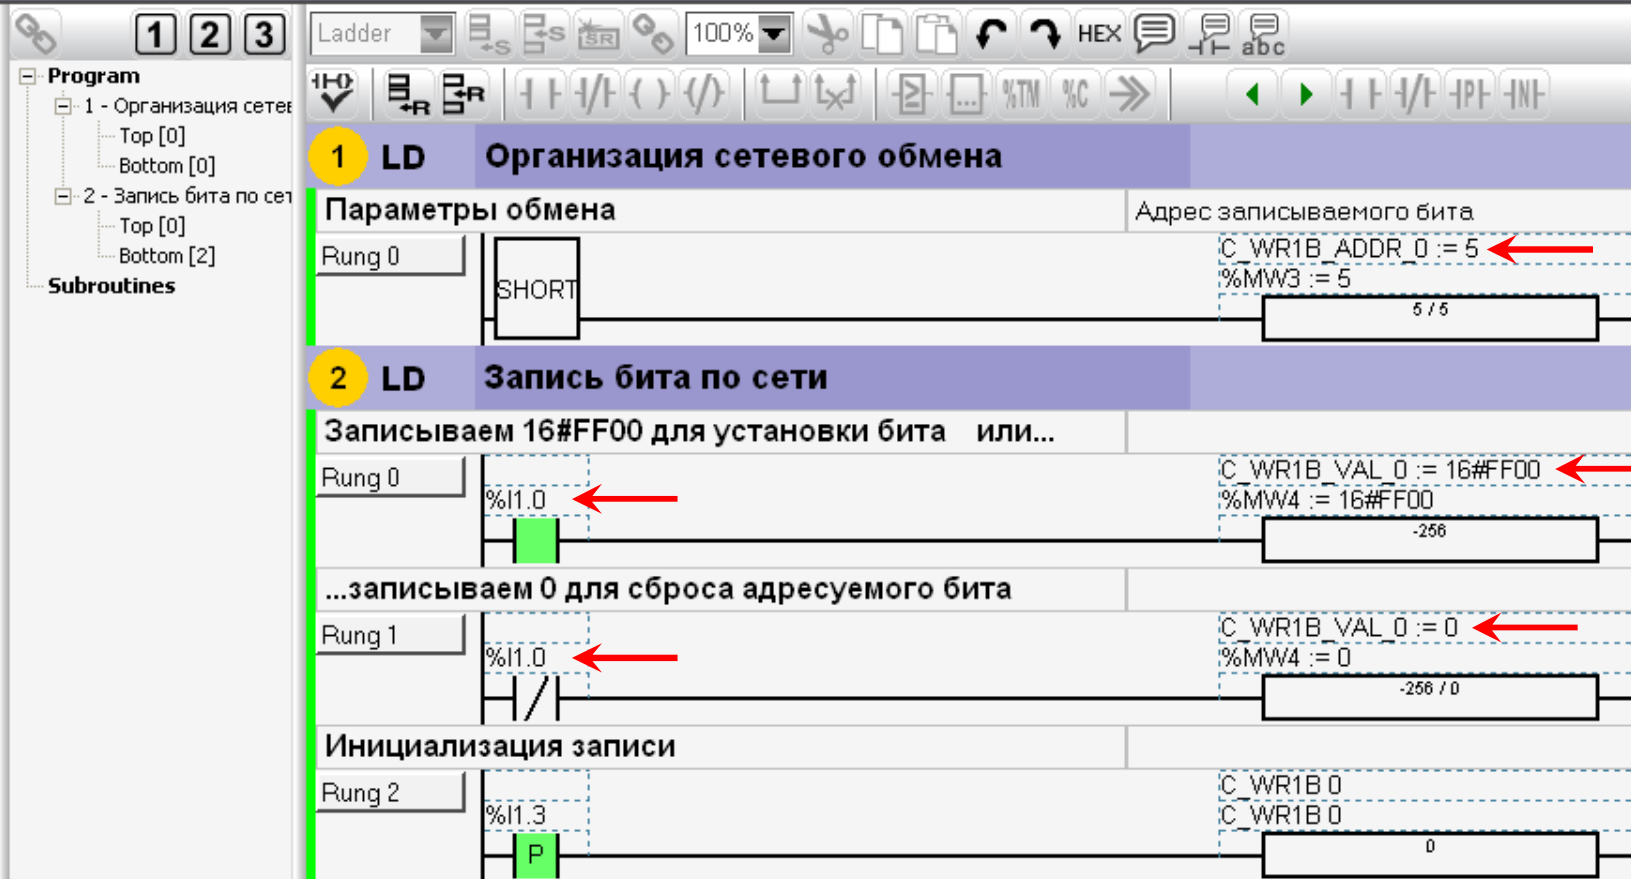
1 2 3
Program
1 - Организация сетев
Top [0]
Bottom [0]
2 - Запись бита по сет
Top [0]
Bottom [2]
Subroutines

Ladder 100% HEX abc
%TM %C

1 LD Организация сетевого обмена
Параметры обмена
Адрес записываемого бита
Rung 0
SHORT
C_WR1B_ADDR_0 := 5
%MW3 := 5
5 / 5

2 LD Запись бита по сети
Записываем 16#FF00 для установки бита или...
Rung 0
%I1.0
C_WR1B_VAL_0 := 16#FF00
%MW4 := 16#FF00
-256

...записываем 0 для сброса адресуемого бита
Rung 1
%I1.0
C_WR1B_VAL_0 := 0
%MW4 := 0
-256 / 0

Инициализация записи
Rung 2
%I1.3
P
C_WR1B 0
C_WR1B 0
0